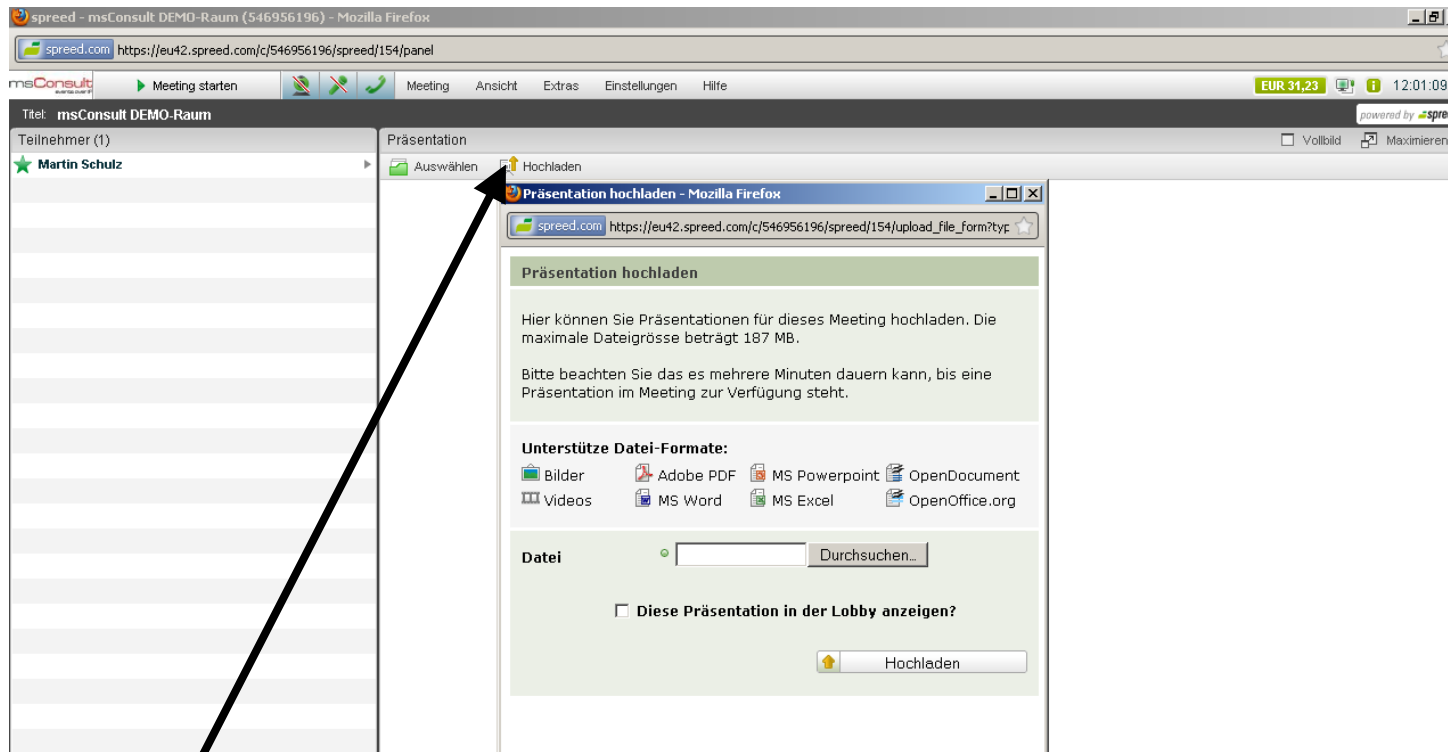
spreed - msConsult DEMO-Raum (546956196) - Mozilla Firefox

spreed.com https://eu42.spreed.com/c/546956196/spreed/154/panel

msConsult

Meeting starten

Meeting Ansicht Extras Einstellungen Hilfe

EUR 31,23 12:01:09

Titel: msConsult DEMO-Raum

powered by spre

Teilnehmer (1)

Martin Schulz

Präsentation

Vollbild Maximieren

Auswählen Hochladen

Präsentation hochladen - Mozilla Firefox

spreed.com https://eu42.spreed.com/c/546956196/spreed/154/upload_file_form?typ

Präsentation hochladen

Hier können Sie Präsentationen für dieses Meeting hochladen. Die maximale Dateigrösse beträgt 187 MB.

Bitte beachten Sie das es mehrere Minuten dauern kann, bis eine Präsentation im Meeting zur Verfügung steht.

Unterstütze Datei-Formate:

Bilder Adobe PDF MS Powerpoint OpenDocument
Videos MS Word MS Excel OpenOffice.org

Datei Durchsuchen...

Diese Präsentation in der Lobby anzeigen?

Hochladen